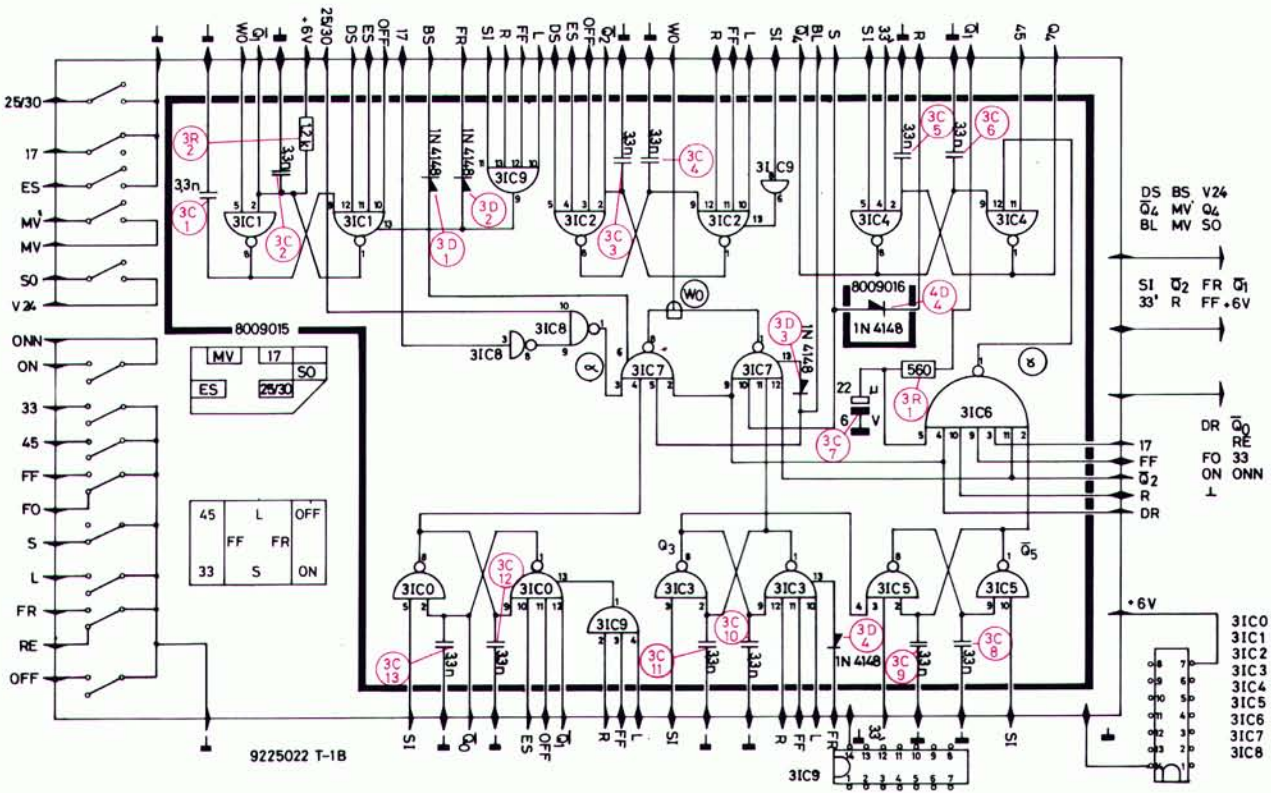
WO $\overline{Q_1}$ +6V 25/30 DS ES OFF 17 BS FR SI R FF L DS ES OFF $\overline{Q_2}$ WO R FF L $\overline{Q_4}$ BL S SI 33' R $\overline{Q_1}$ 45 $Q_4$

25/30
17
ES
MV'
MV
SO
V24
ONN
ON
33
45
FF
FO
S
L
FR
RE
OFF

3R 2
12k
33n
3C 1
3C 2
3IC1
3IC1
1N 4148
1N 4148
3D 1
3D 2
3IC9
33n
33n
3C 4
3C 3
3IC2
3IC2
3IC9
3C 5
3C 6
33n
33n
3IC4
3IC4

8009015
MV 17 SO ES 25/30

3IC8
3IC8
3IC7
WO
3IC7
3D 3
1N 4148
8009016
1N 4148
4D 4
560
3R 1
22 µ 6 V
3C 7
3IC6

DS BS V24
$\overline{Q_4}$ MV' $Q_4$
BL MV SO

SI $\overline{Q_2}$ FR $\overline{Q_1}$
33' R FF +6V

DR $\overline{Q_0}$ RE
FO 33
ON ONN

17
FF
$\overline{Q_2}$
R
DR

45 L OFF
FF FR
33 S ON

3IC0
3IC0
3C 12
3C 13
33n
33n
3IC9
$Q_3$
3IC3
3IC3
3C 10
3C 11
33n
33n
3D 4
1N 4148
3IC5
3IC5
$\overline{Q_5}$
3C 9
3C 8
33n
33n

+6V
3IC0
3IC1
3IC2
3IC3
3IC4
3IC5
3IC6
3IC7
3IC8

SI $\overline{Q_0}$ ES OFF $\overline{Q_1}$ R FF L SI R FF FR 33' SI

9225022 T-1B
3IC9